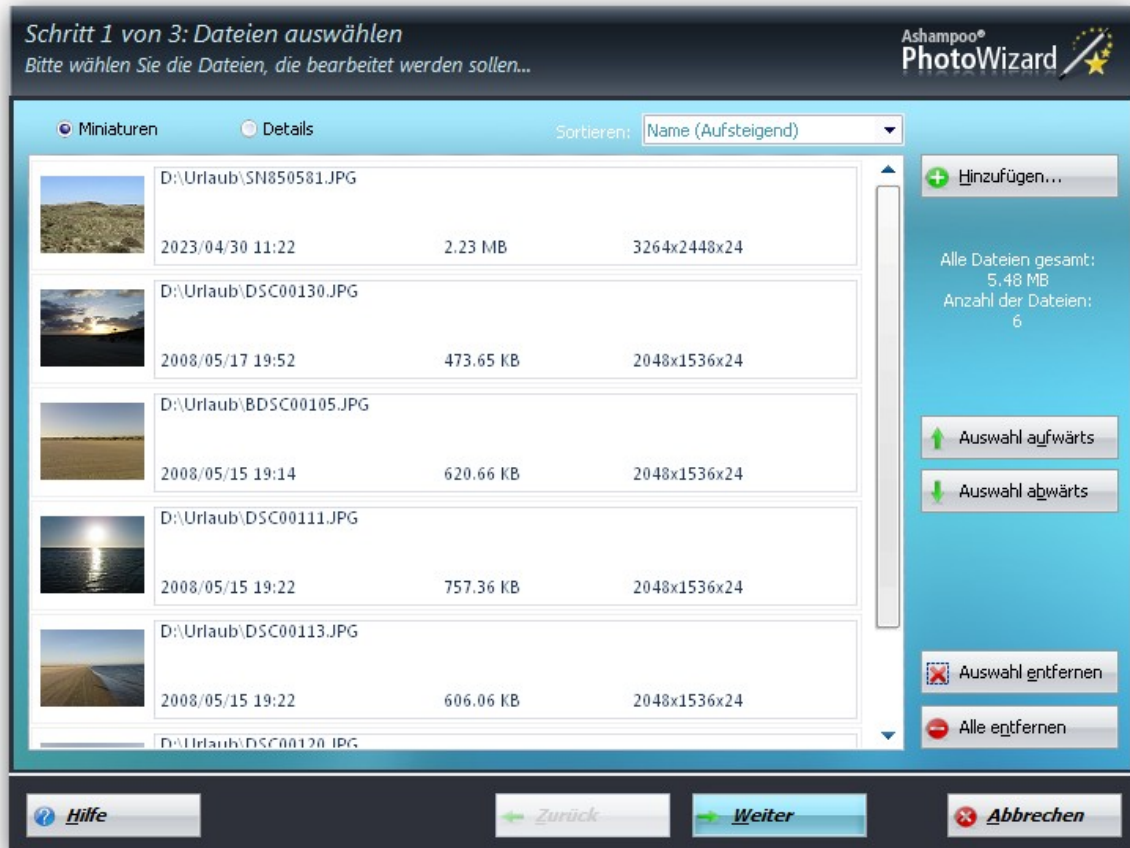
Schritt 1 von 3: Dateien auswählen
Bitte wählen Sie die Dateien, die bearbeitet werden sollen...

Ashampoo® PhotoWizard

Miniaturen
Details
Sortieren: Name (Aufsteigend)

D:\Urlaub\SN850581.JPG
2023/04/30 11:22 2.23 MB 3264x2448x24

D:\Urlaub\DSC00130.JPG
2008/05/17 19:52 473.65 KB 2048x1536x24

D:\Urlaub\BDSC00105.JPG
2008/05/15 19:14 620.66 KB 2048x1536x24

D:\Urlaub\DSC00111.JPG
2008/05/15 19:22 757.36 KB 2048x1536x24

D:\Urlaub\DSC00113.JPG
2008/05/15 19:22 606.06 KB 2048x1536x24

D:\Urlaub\DSC00120.JPG

Hinzufügen...

Alle Dateien gesamt:
5.48 MB
Anzahl der Dateien:
6

Auswahl aufwärts
Auswahl abwärts
Auswahl entfernen
Alle entfernen

Hilfe
Zurück
Weiter
Abbrechen